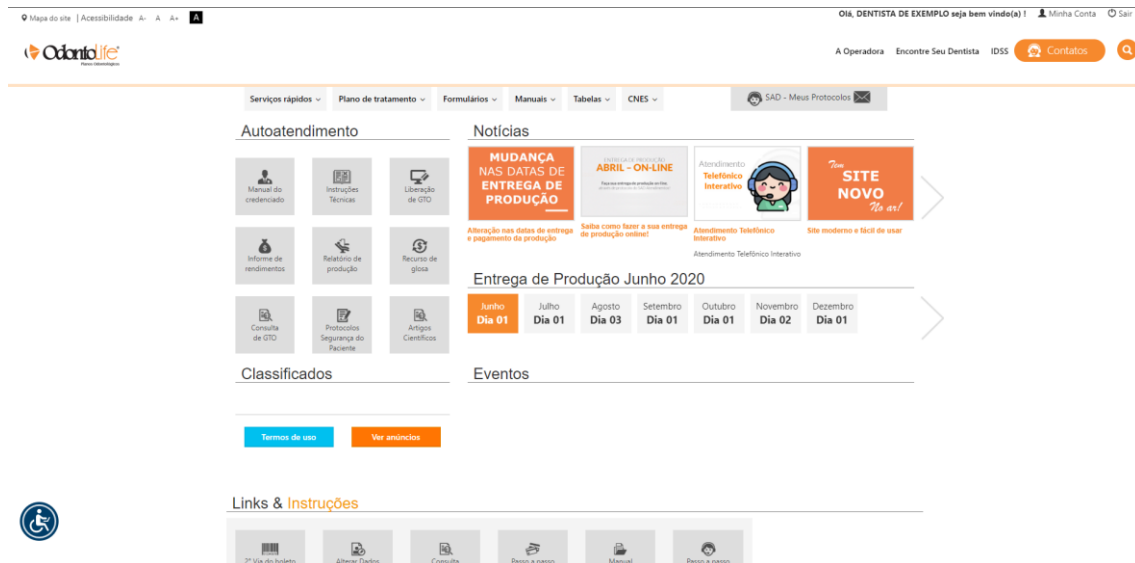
Mapa do site | Acessibilidade A- A A+ A

Olá, DENTISTA DE EXEMPLO seja bem vindo(a) ! Minha Conta Sair

OdontoLife
Planos Odontológicos

A Operadora Encontre Seu Dentista IDSS Contatos

Serviços rápidos Plano de tratamento Formulários Manuais Tabelas CNES

SAD - Meus Protocolos

Autoatendimento

Manual do credenciado
Instruções Técnicas
Liberação de GTO
Informe de rendimentos
Relatório de produção
Recurso de glosa
Consulta de GTO
Protocolos Segurança do Paciente
Artigos Científicos

Notícias

MUDANÇA NAS DATAS DE ENTREGA DE PRODUÇÃO
Alteração nas datas de entrega e pagamento da produção

ENTREGA DE PRODUÇÃO ABRIL - ON-LINE
Saiba como fazer a sua entrega de produção online!

Atendimento Telefônico Interativo
Atendimento Telefônico Interativo
Atendimento Telefônico Interativo

Tem SITE NOVO no ar!
Site moderno e fácil de usar

Entrega de Produção Junho 2020

| Junho | Julho | Agosto | Setembro | Outubro | Novembro | Dezembro |
|---|---|---|---|---|---|---|
| Dia 01 | Dia 01 | Dia 03 | Dia 01 | Dia 01 | Dia 02 | Dia 01 |

Classificados

Termos de uso
Ver anúncios

Eventos

Links & Instruções

2ª Via do boleto
Alterar Dados
Consulta
Passo a passo
Manual
Passo a passo